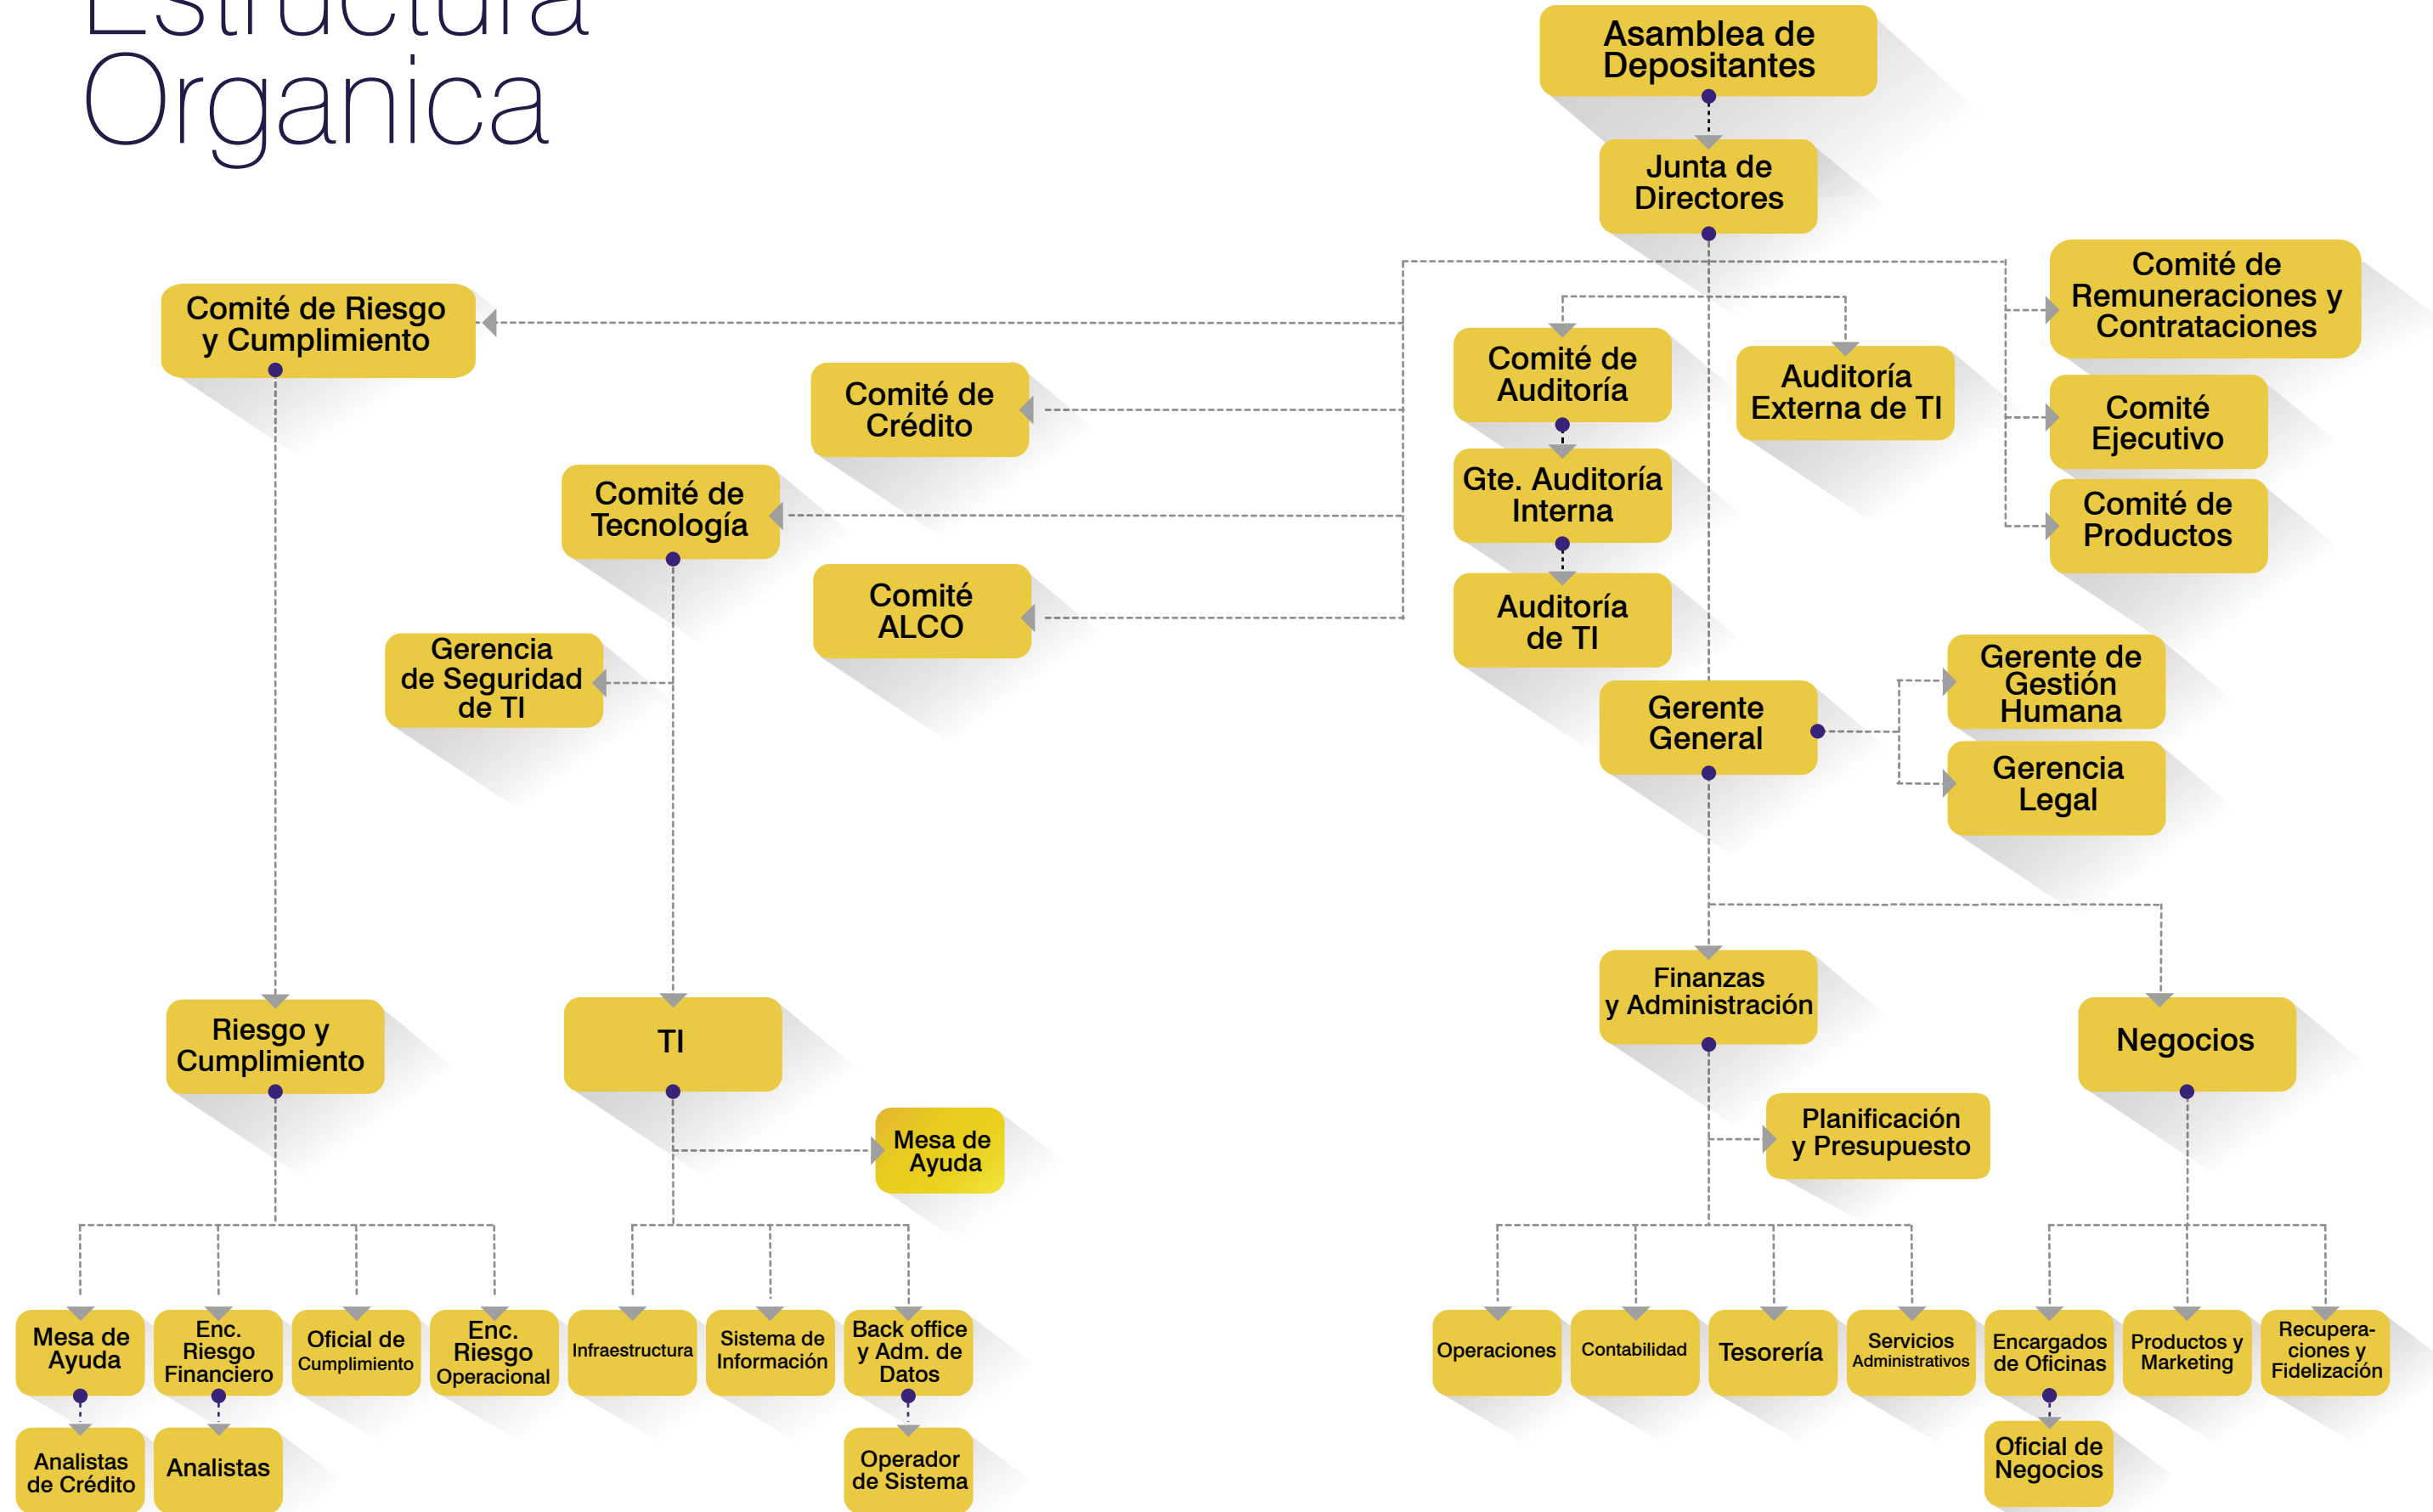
Estructura
Organica

Asamblea de Depositantes

Junta de Directores

Comité de Riesgo y Cumplimiento

Comité de Crédito

Comité de Tecnología

Comité ALCO

Gerencia de Seguridad de TI

Comité de Auditoría

Gte. Auditoría Interna

Auditoría de TI

Auditoría Externa de TI

Comité de Remuneraciones y Contrataciones

Comité Ejecutivo

Comité de Productos

Gerente General

Gerente de Gestión Humana

Gerencia Legal

Riesgo y Cumplimiento

TI

Mesa de Ayuda

Finanzas y Administración

Planificación y Presupuesto

Negocios

Mesa de Ayuda

Enc. Riesgo Financiero

Oficial de Cumplimiento

Enc. Riesgo Operacional

Infraestructura

Sistema de Información

Back office y Adm. de Datos

Operaciones

Contabilidad

Tesorería

Servicios Administrativos

Encargados de Oficinas

Productos y Marketing

Recuperaciones y Fidelización

Analistas de Crédito

Analistas

Operador de Sistema

Oficial de Negocios